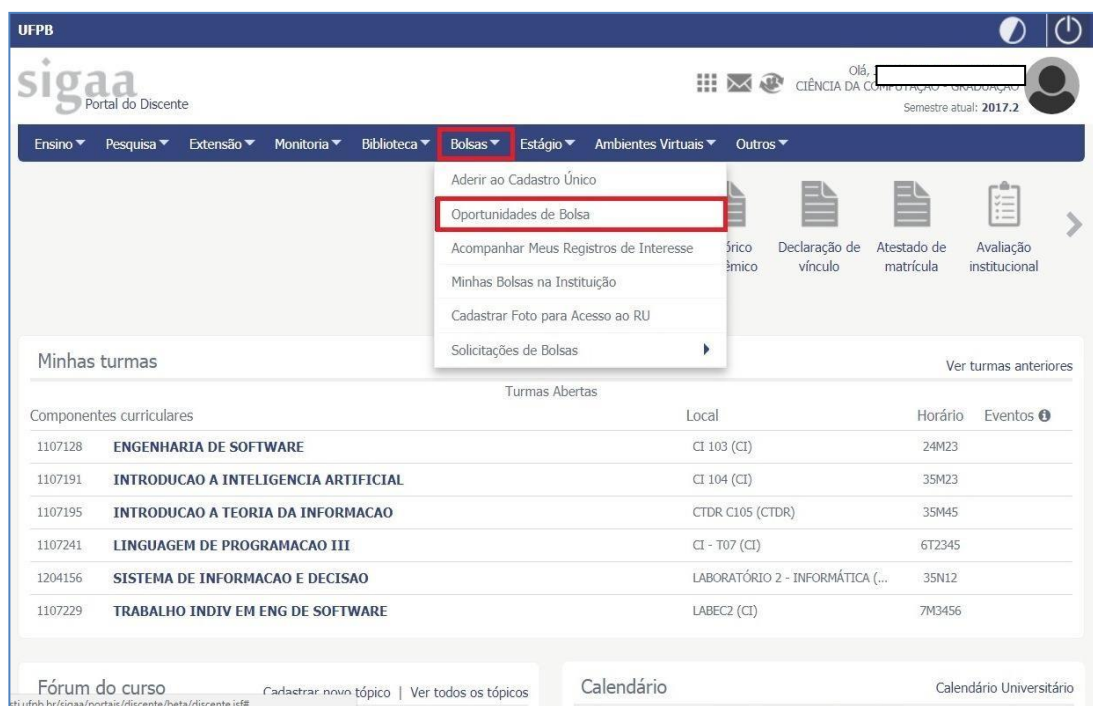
UFPB

sigaa
Portal do Discente

Olá, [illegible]
CIÊNCIA DA COMPUTAÇÃO - GRADUAÇÃO
Semestre atual: 2017.2

Ensino ▾ Pesquisa ▾ Extensão ▾ Monitoria ▾ Biblioteca ▾ Bolsas ▾ Estágio ▾ Ambientes Virtuais ▾ Outros ▾

Aderir ao Cadastro Único
Oportunidades de Bolsa
Acompanhar Meus Registros de Interesse
Minhas Bolsas na Instituição
Cadastrar Foto para Acesso ao RU
Solicitações de Bolsas

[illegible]órico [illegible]êmico
Declaração de vínculo
Atestado de matrícula
Avaliação institucional

Minhas turmas
Ver turmas anteriores

Turmas Abertas

| Componentes curriculares | | Local | Horário | Eventos |
|---|---|---|---|---|
| 1107128 | ENGENHARIA DE SOFTWARE | CI 103 (CI) | 24M23 | |
| 1107191 | INTRODUCAO A INTELIGENCIA ARTIFICIAL | CI 104 (CI) | 35M23 | |
| 1107195 | INTRODUCAO A TEORIA DA INFORMACAO | CTDR C105 (CTDR) | 35M45 | |
| 1107241 | LINGUAGEM DE PROGRAMACAO III | CI - T07 (CI) | 6T2345 | |
| 1204156 | SISTEMA DE INFORMACAO E DECISAO | LABORATÓRIO 2 - INFORMÁTICA (... | 35N12 | |
| 1107229 | TRABALHO INDIV EM ENG DE SOFTWARE | LABEC2 (CI) | 7M3456 | |

Fórum do curso
Cadastrar novo tópico | Ver todos os tópicos

Calendário
Calendário Universitário

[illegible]ti.ufpb.br/sigaa/portais/discente/beta/discente.jsf#